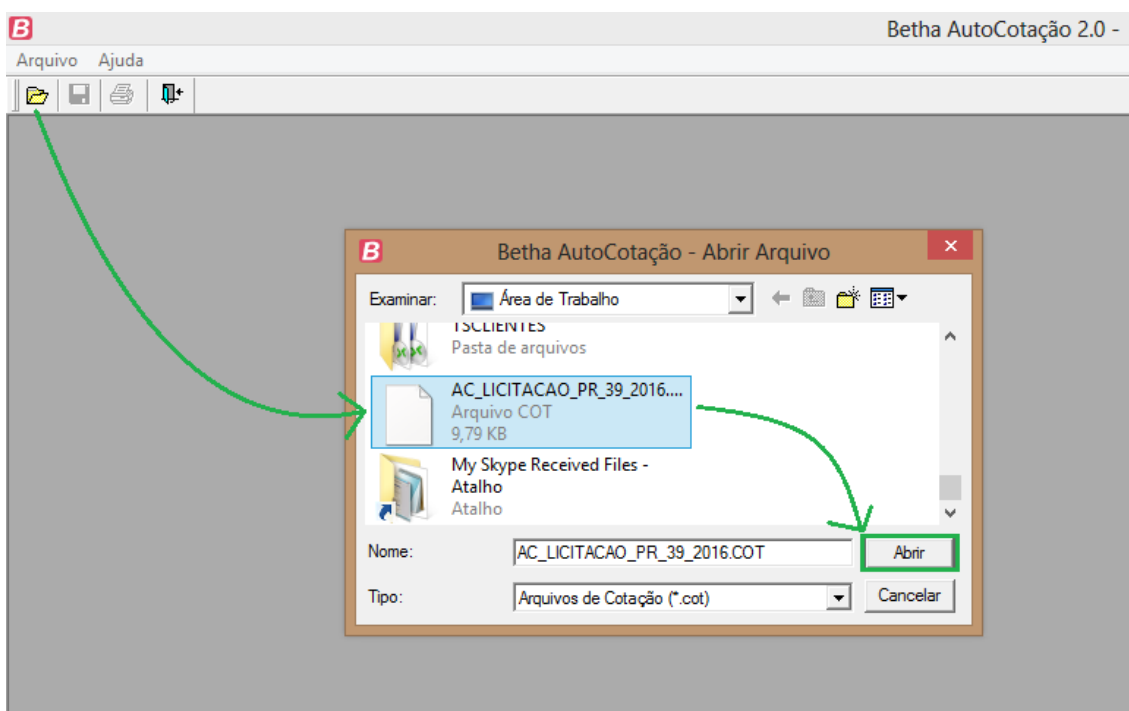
Betha AutoCotação 2.0 -

Arquivo Ajuda

Betha AutoCotação - Abrir Arquivo

Examinar: Área de Trabalho

TSCLIENTES
Pasta de arquivos

AC_LICITACAO_PR_39_2016....
Arquivo COT
9,79 KB

My Skype Received Files - Atalho
Atalho

Nome: AC_LICITACAO_PR_39_2016.COT

Abrir

Tipo: Arquivos de Cotação (*.cot)

Cancelar